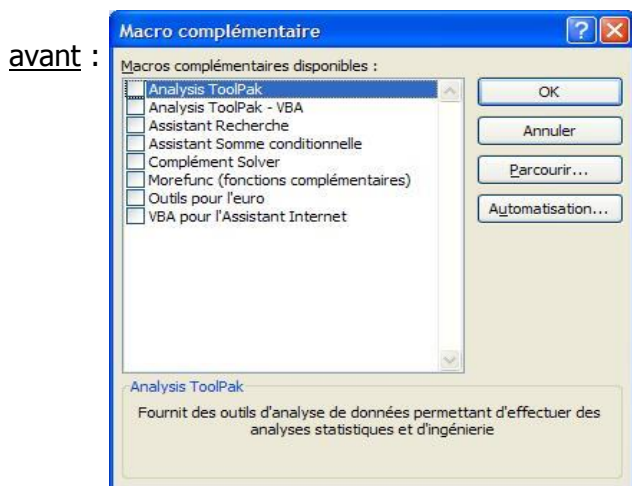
avant :

Macro complémentaire

Macros complémentaires disponibles :

Analysis ToolPak
Analysis ToolPak - VBA
Assistant Recherche
Assistant Somme conditionnelle
Complément Solver
Morefunc (fonctions complémentaires)
Outils pour l'euro
VBA pour l'Assistant Internet

OK
Annuler
Parcourir...
Automatisation...

Analysis ToolPak

Fournit des outils d'analyse de données permettant d'effectuer des analyses statistiques et d'ingénierie